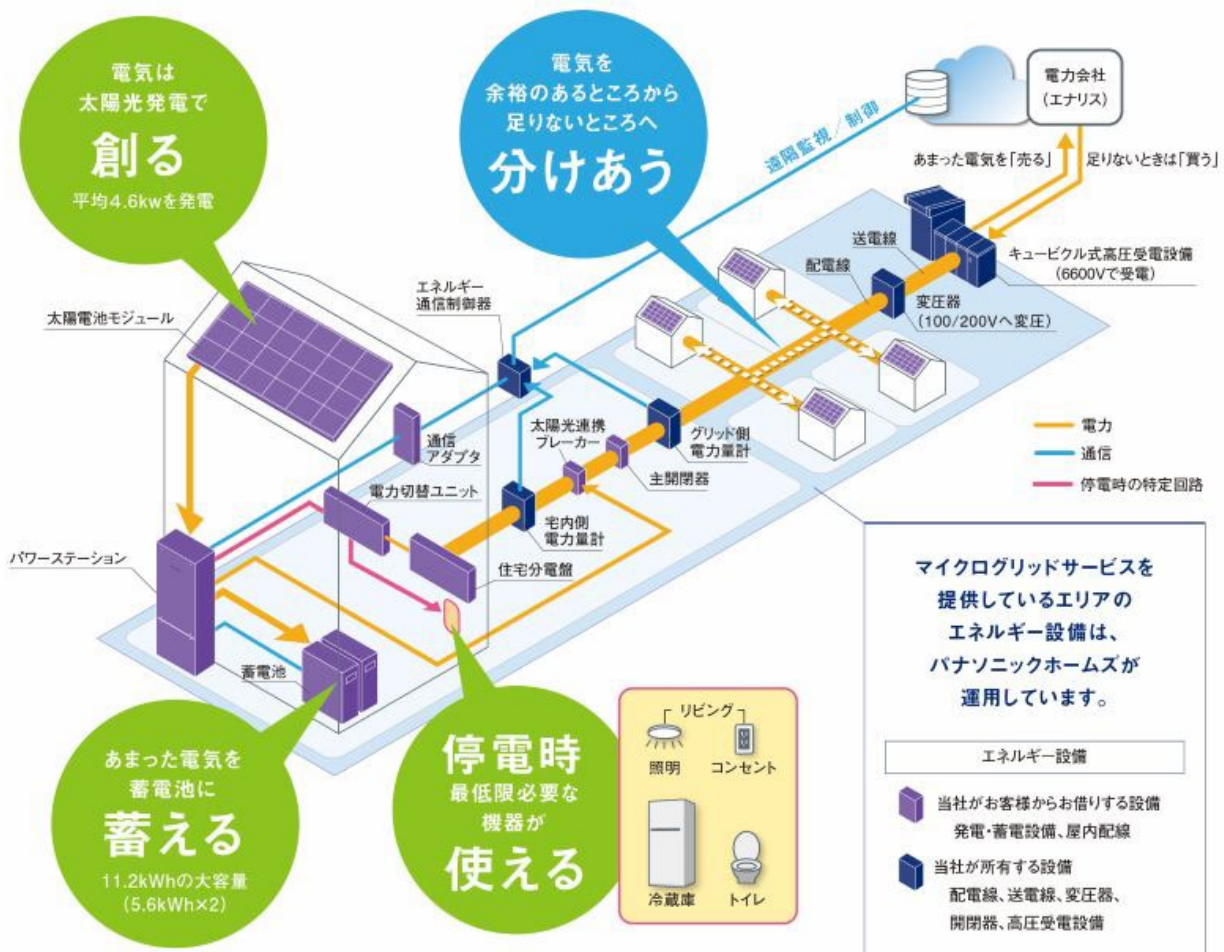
電気は
太陽光発電で
創る
平均4.6kwを発電

電気を
余裕のあるところから
足りないところへ
分けあう

遠隔監視／制御

電力会社
（エナリス）

あまった電気を「売る」
足りないときは「買う」

キュービクル式高圧受電設備
（6600Vで受電）

送電線
配電線
変圧器
（100/200Vへ変圧）

エネルギー
通信制御器

太陽電池モジュール

通信
アダプタ

太陽光連携
ブレーカー

グリッド側
電力量計

主開閉器

電力切替ユニット

宅内側
電力量計

住宅分電盤

パワーステーション

蓄電池

電力
通信
停電時の特定回路

マイクログリッドサービスを
提供しているエリアの
エネルギー設備は、
パナソニックホームズが
運用しています。

エネルギー設備

当社がお客様からお借りする設備
発電・蓄電設備、屋内配線

当社が所有する設備
配電線、送電線、変圧器、
開閉器、高圧受電設備

あまった電気を
蓄電池に
蓄える
11.2kWhの大容量
（5.6kWh×2）

停電時
最低限必要な
機器が
使える

リビング
照明
コンセント
冷蔵庫
トイレ